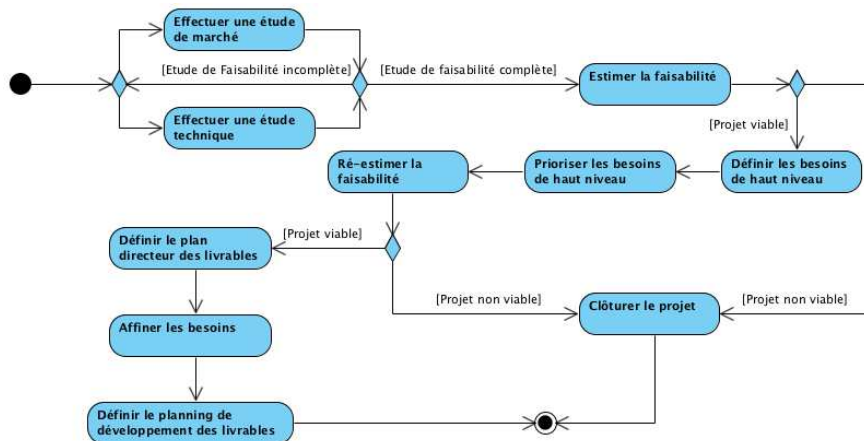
Effectuer une étude de marché

[Etude de Faisabilité incomplète]

[Etude de faisabilité complète]

Estimer la faisabilité

Effectuer une étude technique

[Projet viable]

Ré-estimer la faisabilité

Prioriser les besoins de haut niveau

Définir les besoins de haut niveau

[Projet viable]

Définir le plan directeur des livrables

[Projet non viable]

Clôturer le projet

[Projet non viable]

Affiner les besoins

Définir le planning de développement des livrables